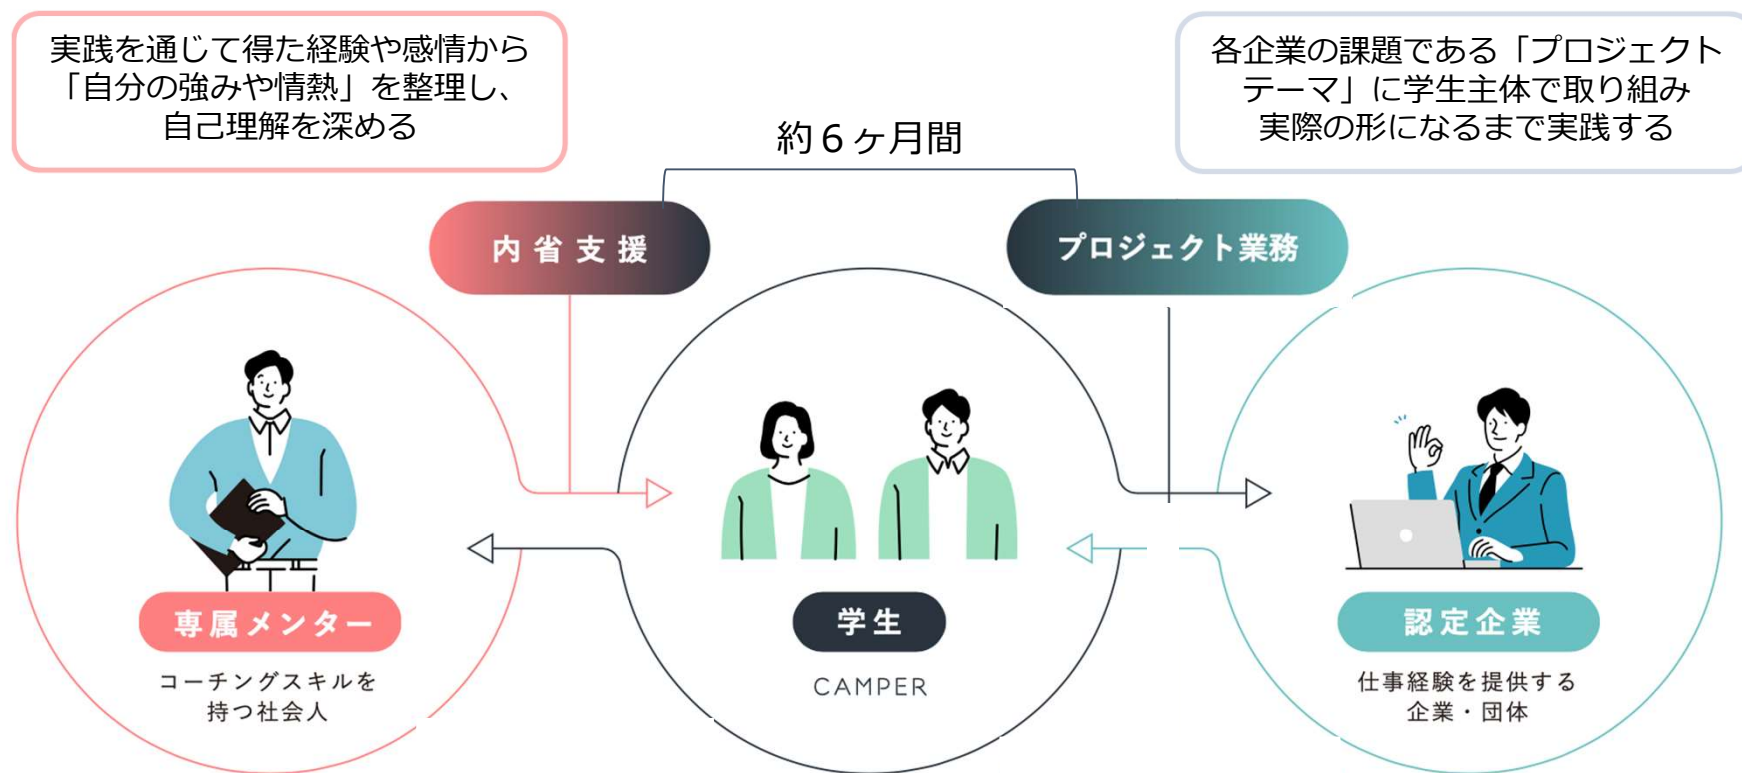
実践を通じて得た経験や感情から「自分の強みや情熱」を整理し、自己理解を深める

各企業の課題である「プロジェクトテーマ」に学生主体で取り組み実際の形になるまで実践する

約６ヶ月間

内省支援

プロジェクト業務

専属メンター

コーチングスキルを持つ社会人

学生

CAMPER

認定企業

仕事経験を提供する企業・団体